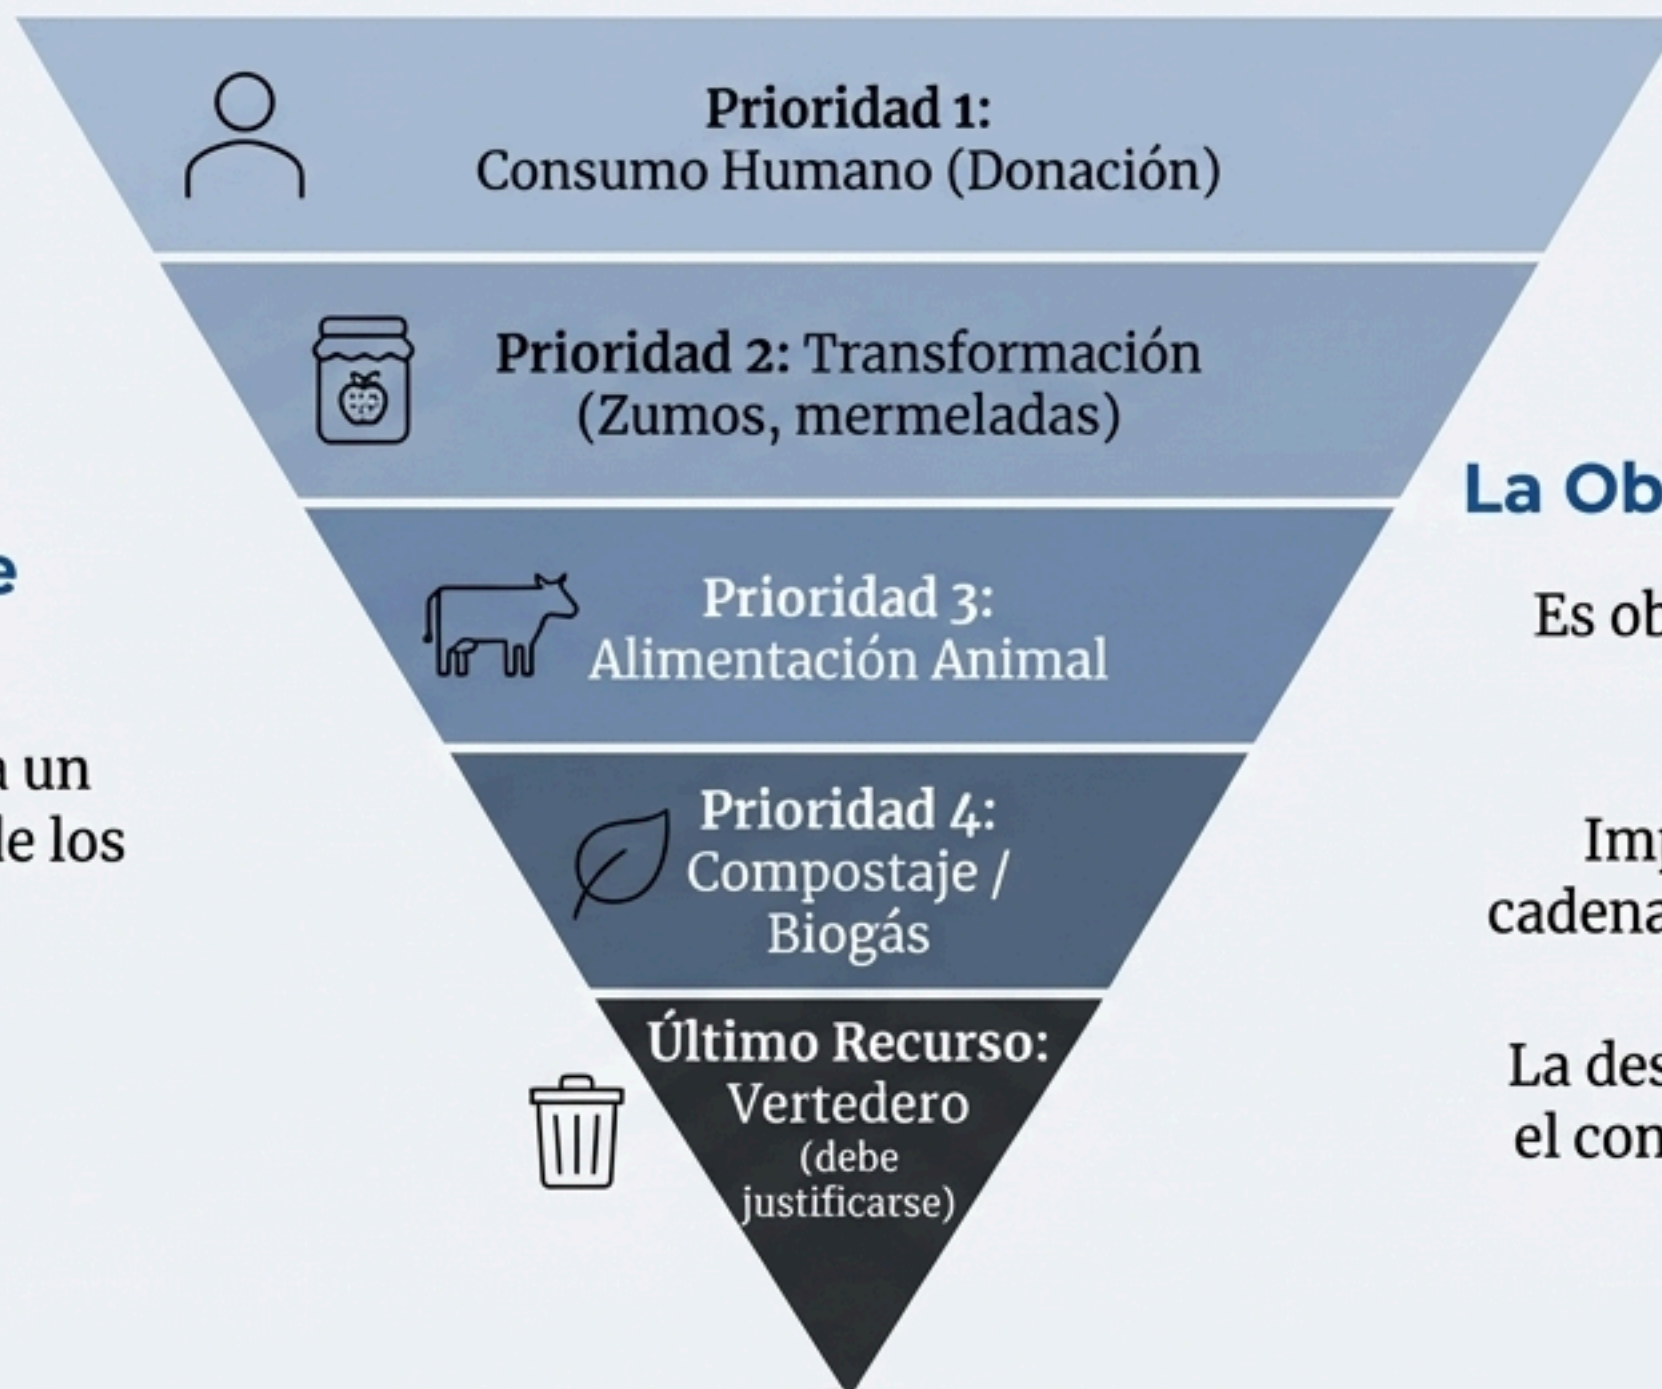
e

un
le los

Prioridad 1:
Consumo Humano (Donación)

Prioridad 2: Transformación
(Zumos, mermeladas)

Prioridad 3:
Alimentación Animal

Prioridad 4:
Compostaje /
Biogás

Último Recurso:
Vertedero
(debe
justificarse)

La Ob

Es ob

Im
cadena

La des
el con